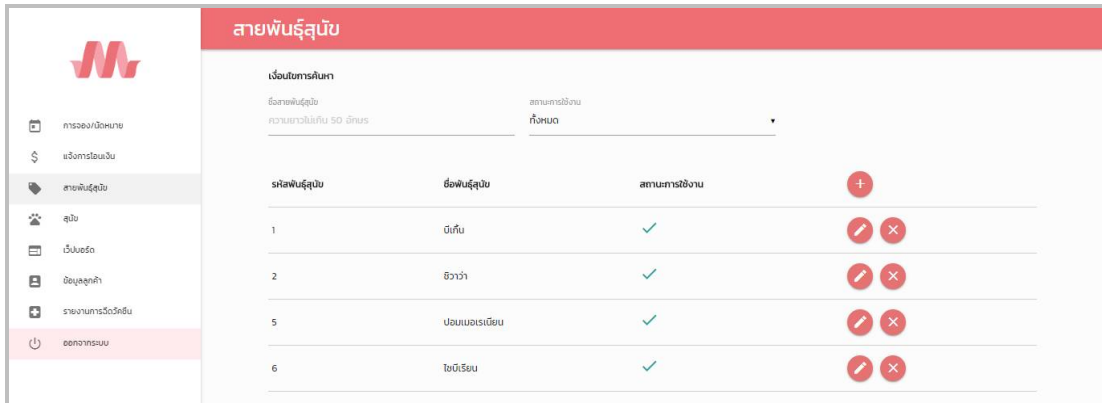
การจอง/นัดหมาย
แจ้งการโอนเงิน
สายพันธุ์สุนัข
สุนัข
เว็บบอร์ด
ข้อมูลลูกค้า
รายงานการฉีดวัคซีน
ออกจากระบบ

สายพันธุ์สุนัข

เงื่อนไขการค้นหา

ชื่อสายพันธุ์สุนัข
ความยาวไม่เกิน 50 อักษร

สถานะการใช้งาน
ทั้งหมด

| รหัสพันธุ์สุนัข | ชื่อพันธุ์สุนัข | สถานะการใช้งาน |
|---|---|---|
| 1 | บีเกิ้ล | ✓ |
| 2 | ชิวาว่า | ✓ |
| 5 | ปอมเมอเรเนียน | ✓ |
| 6 | ไซบีเรียน | ✓ |